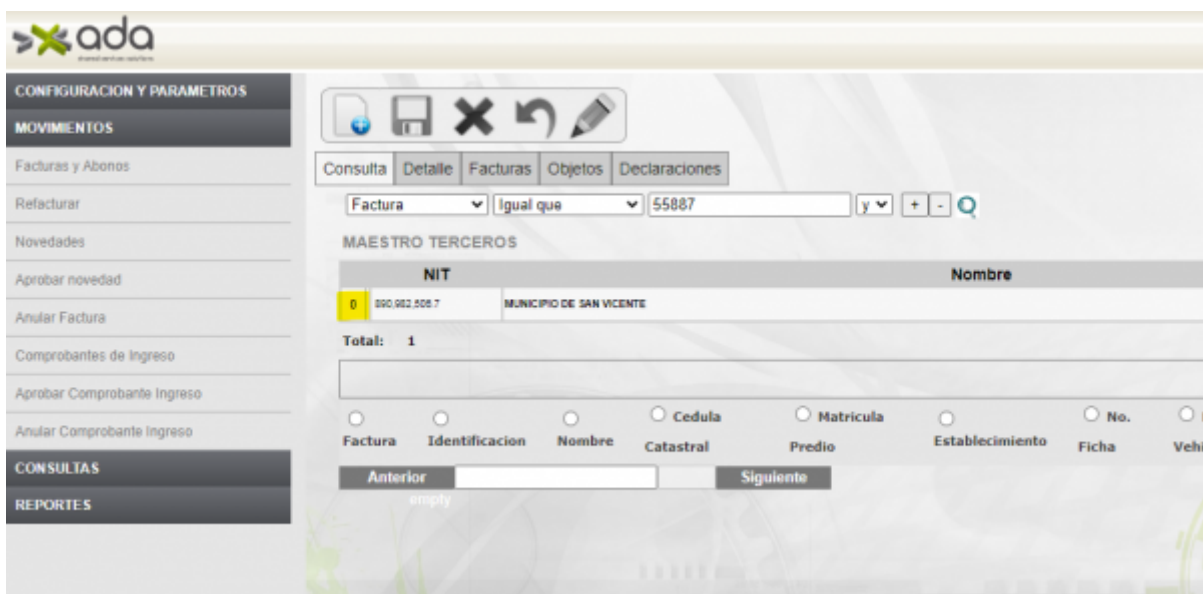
ada

CONFIGURACION Y PARAMETROS
MOVIMIENTOS
Facturas y Abonos
Refacturar
Novedades
Aprobar novedad
Anular Factura
Comprobantes de Ingreso
Aprobar Comprobante Ingreso
Anular Comprobante Ingreso
CONSULTAS
REPORTES

Consulta | Detalle | Facturas | Objetos | Declaraciones

Factura | Igual que | 55887 | y | + | -

MAESTRO TERCEROS

| | NIT | Nombre |
|---|---|---|
| 0 | 890,982,505.7 | MUNICIPIO DE SAN VICENTE |

Total: 1

Factura | Identificacion | Nombre | Cedula Catastral | Matricula Predio | Establecimiento | No. Ficha | Vehi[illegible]

Anterior | Siguiente
empty